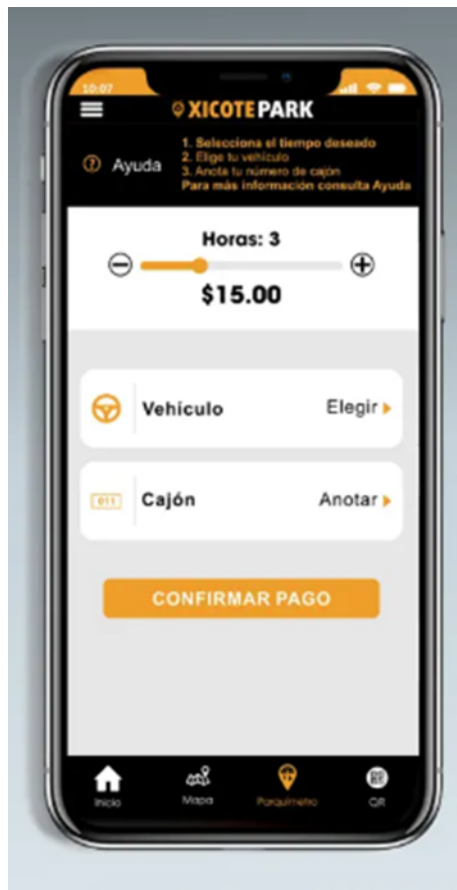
10:07

XICOTEPARK

Ayuda

1. Selecciona el tiempo deseado
2. Elige tu vehículo
3. Anota tu número de cajón
Para más información consulta Ayuda

Horas: 3

$15.00

Vehículo Elegir

011 Cajón Anotar

CONFIRMAR PAGO

Inicio Mapa Parquímetro QR